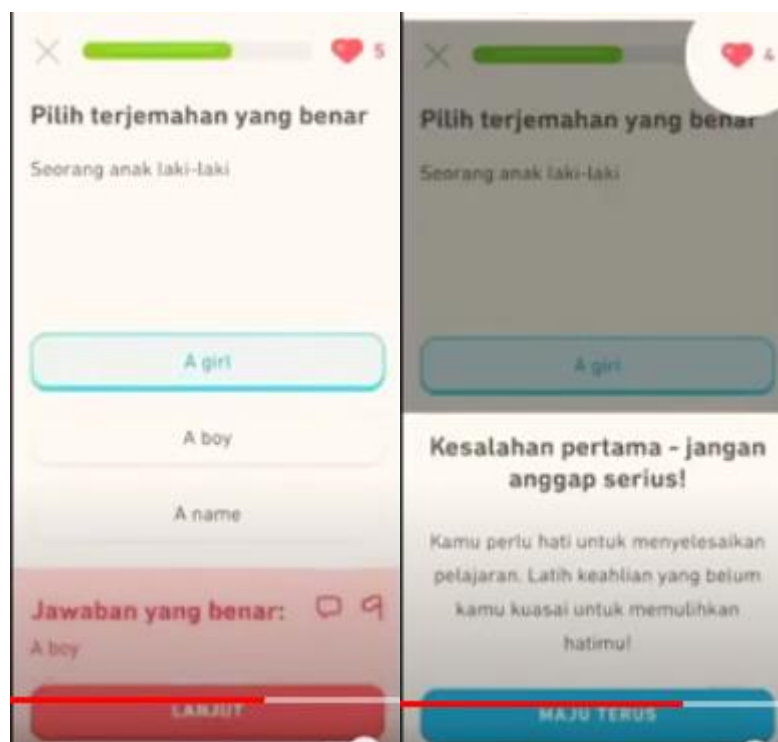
5

Pilih terjemahan yang benar

Seorang anak laki-laki

A girl

A boy

A name

Jawaban yang benar:

A boy

LANJUT

4

Pilih terjemahan yang benar

Seorang anak laki-laki

A girl

Kesalahan pertama - jangan anggap serius!

Kamu perlu hati untuk menyelesaikan pelajaran. Latih keahlian yang belum kamu kuasai untuk memulihkan hatimu!

MAJU TERUS